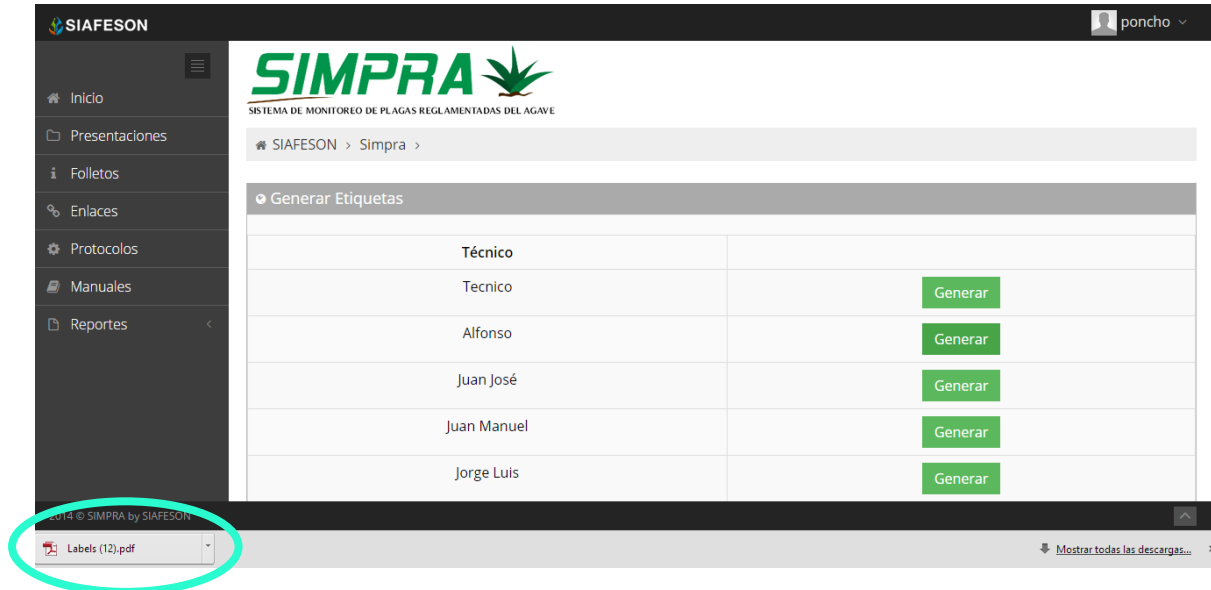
SIAFESON

poncho

Inicio
Presentaciones
Folletos
Enlaces
Protocolos
Manuales
Reportes

SIMPRA
SISTEMA DE MONITOREO DE PLAGAS REGLAMENTADAS DEL AGAVE

SIAFESON › Simpra ›

Generar Etiquetas

| Técnico | |
|---|---|
| Tecnico | Generar |
| Alfonso | Generar |
| Juan José | Generar |
| Juan Manuel | Generar |
| Jorge Luis | Generar |

2014 © SIMPRA by SIAFESON

Labels (12).pdf

Mostrar todas las descargas...